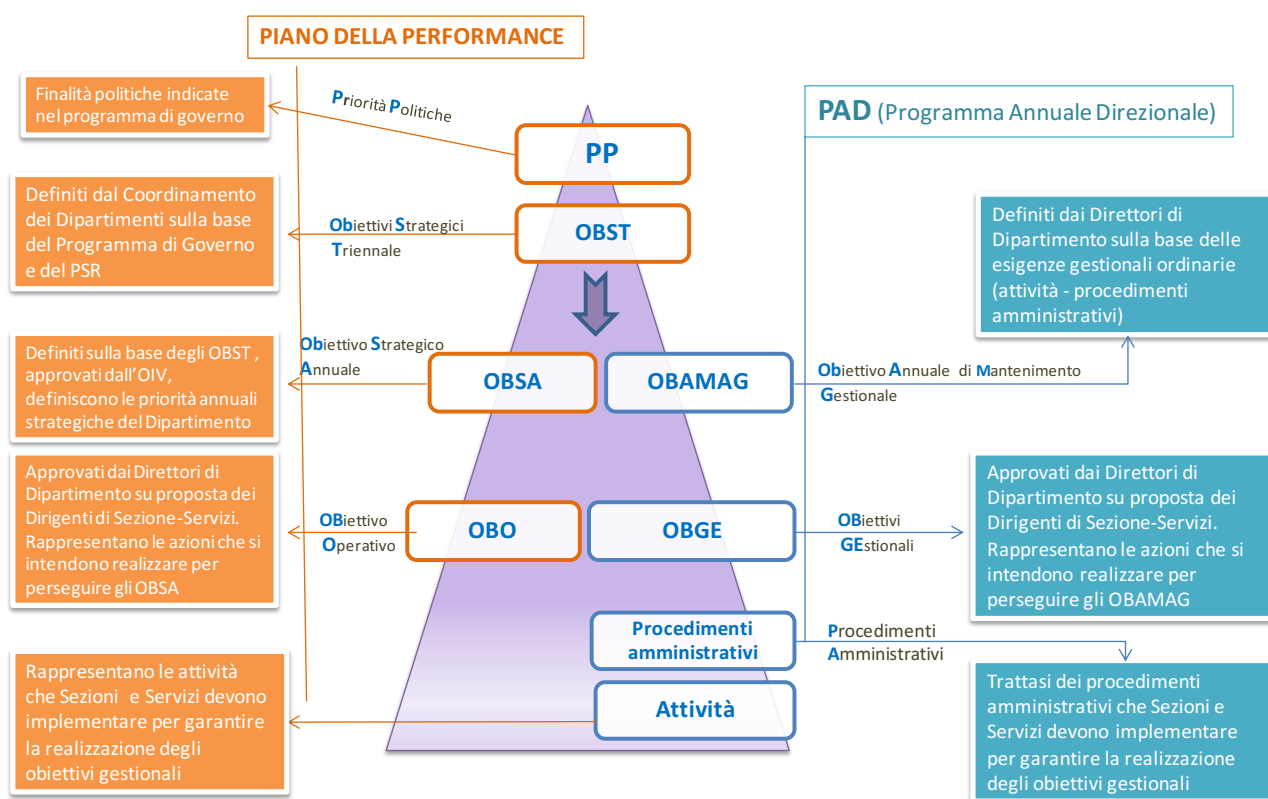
PIANO DELLA PERFORMANCE

Finalità politiche indicate nel programma di governo

Priorità Politiche

PP

PAD (Programma Annuale Direzionale)

Definiti dal Coordinamento dei Dipartimenti sulla base del Programma di Governo e del PSR

Obiettivi Strategici Triennale

OBST

Definiti dai Direttori di Dipartimento sulla base delle esigenze gestionali ordinarie (attività - procedimenti amministrativi)

Definiti sulla base degli OBST , approvati dall'OIV, definiscono le priorità annuali strategiche del Dipartimento

Obiettivo Strategico Annuale

OBSA

OBAMAG

Obiettivo Annuale di Mantenimento Gestionale

Approvati dai Direttori di Dipartimento su proposta dei Dirigenti di Sezione-Servizi. Rappresentano le azioni che si intendono realizzare per perseguire gli OBSA

OBiettivo Operativo

OBO

OBGE

OBiettivi GEstionali

Approvati dai Direttori di Dipartimento su proposta dei Dirigenti di Sezione-Servizi. Rappresentano le azioni che si intendono realizzare per perseguire gli OBAMAG

Procedimenti amministrativi

Procedimenti Amministrativi

Rappresentano le attività che Sezioni e Servizi devono implementare per garantire la realizzazione degli obiettivi gestionali

Attività

Trattasi dei procedimenti amministrativi che Sezioni e Servizi devono implementare per garantire la realizzazione degli obiettivi gestionali